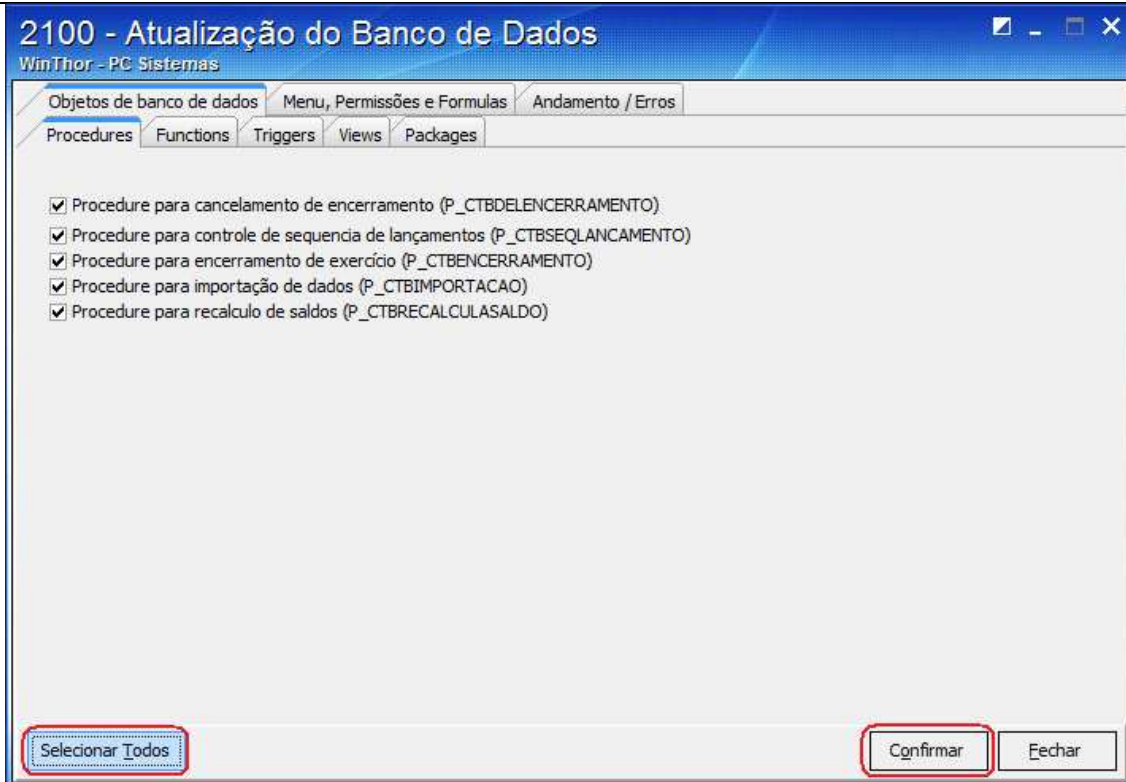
2100 - Atualização do Banco de Dados
WinThor - PC Sistemas

Objetos de banco de dados | Menu, Permissões e Formulas | Andamento / Erros

Procedures | Functions | Triggers | Views | Packages

☑ Procedure para cancelamento de encerramento (P_CTBDELENCERRAMENTO)
☑ Procedure para controle de sequencia de lançamentos (P_CTBSEQLANCAMENTO)
☑ Procedure para encerramento de exercício (P_CTBENCERRAMENTO)
☑ Procedure para importação de dados (P_CTBIMPORTACAO)
☑ Procedure para recalculo de saldos (P_CTBRECALCULASALDO)

Selecionar Todos

Confirmar

Fechar